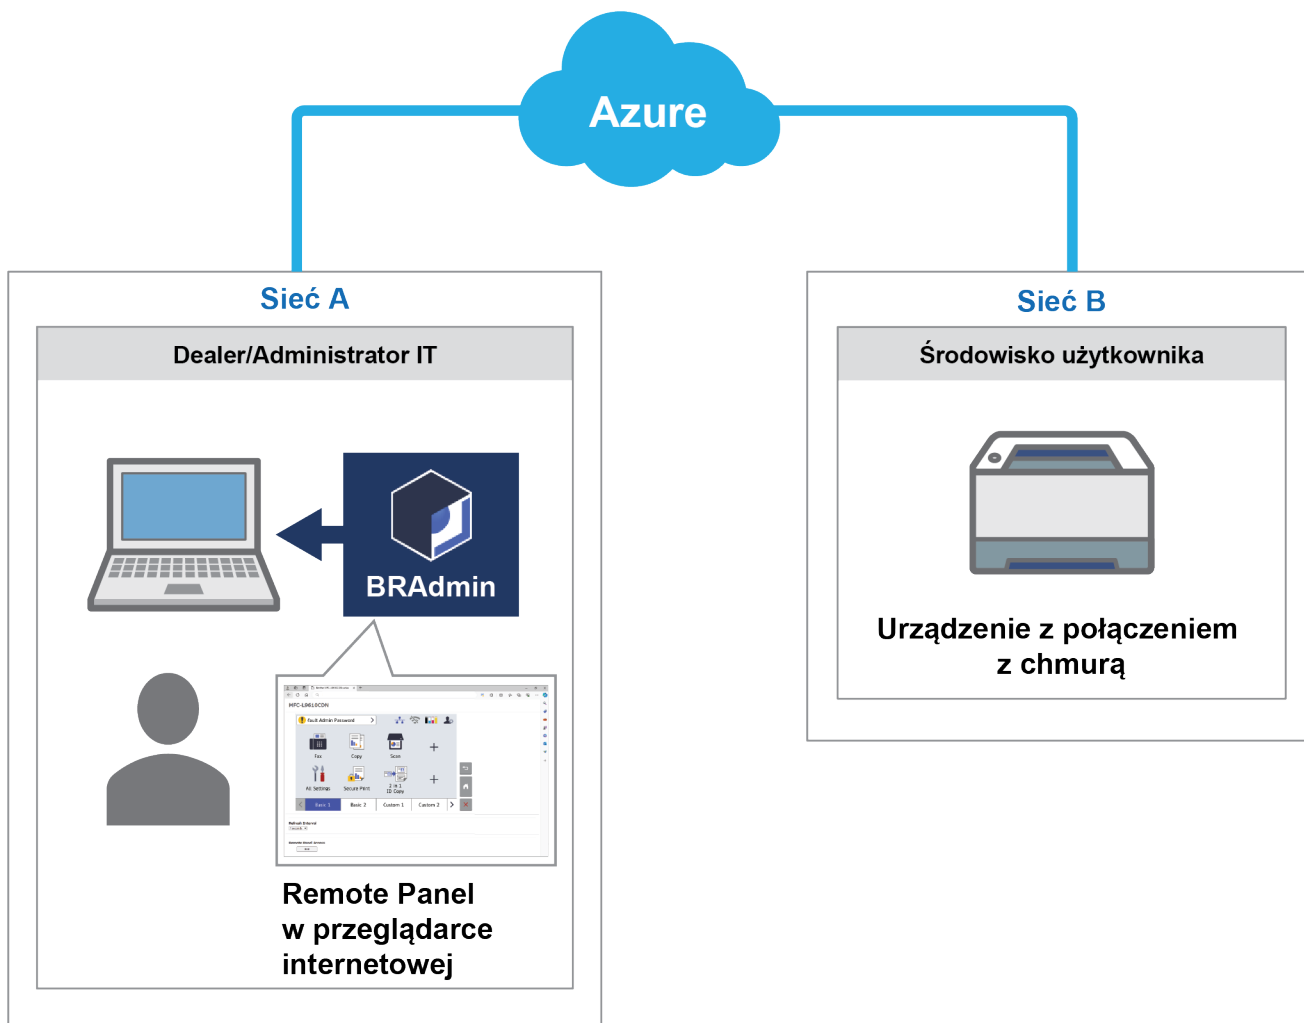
Azure

Sieć A

Dealer/Administrator IT

BRAdmin

MFC-L8610CDW

Default Admin Password

Fax

Copy

Scan

All Settings

Secure Print

2 in 1 ID Copy

Basic 1

Basic 2

Custom 1

Custom 2

Remote Panel w przeglądarce internetowej

Sieć B

Środowisko użytkownika

Urządzenie z połączeniem z chmurą